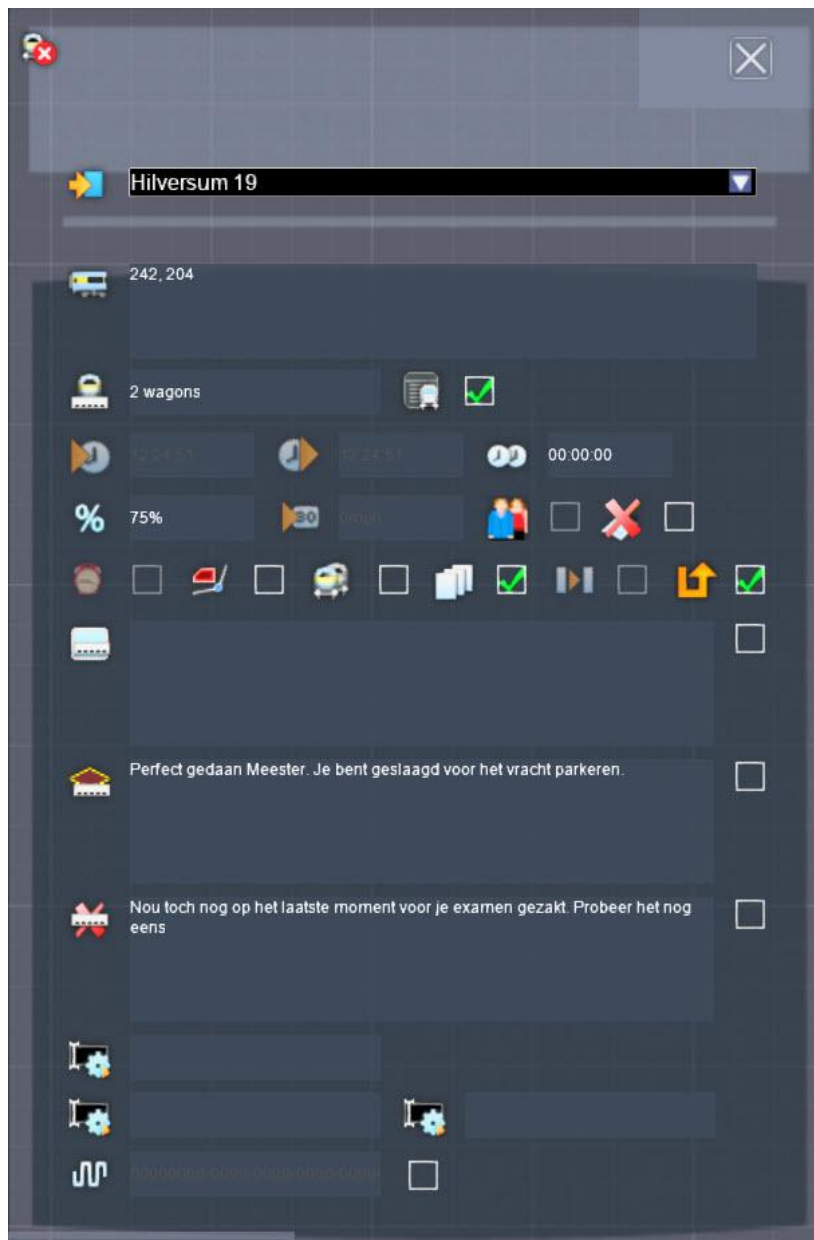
Hilversum 19

242, 204

2 wagons

12:24:51

12:24:51

00:00:00

75%

30

0000

Perfect gedaan Meester. Je bent geslaagd voor het vracht parkeren.

Nou toch nog op het laatste moment voor je examen gezakt. Probeer het nog eens

00000000-0000-0000-0000-0000